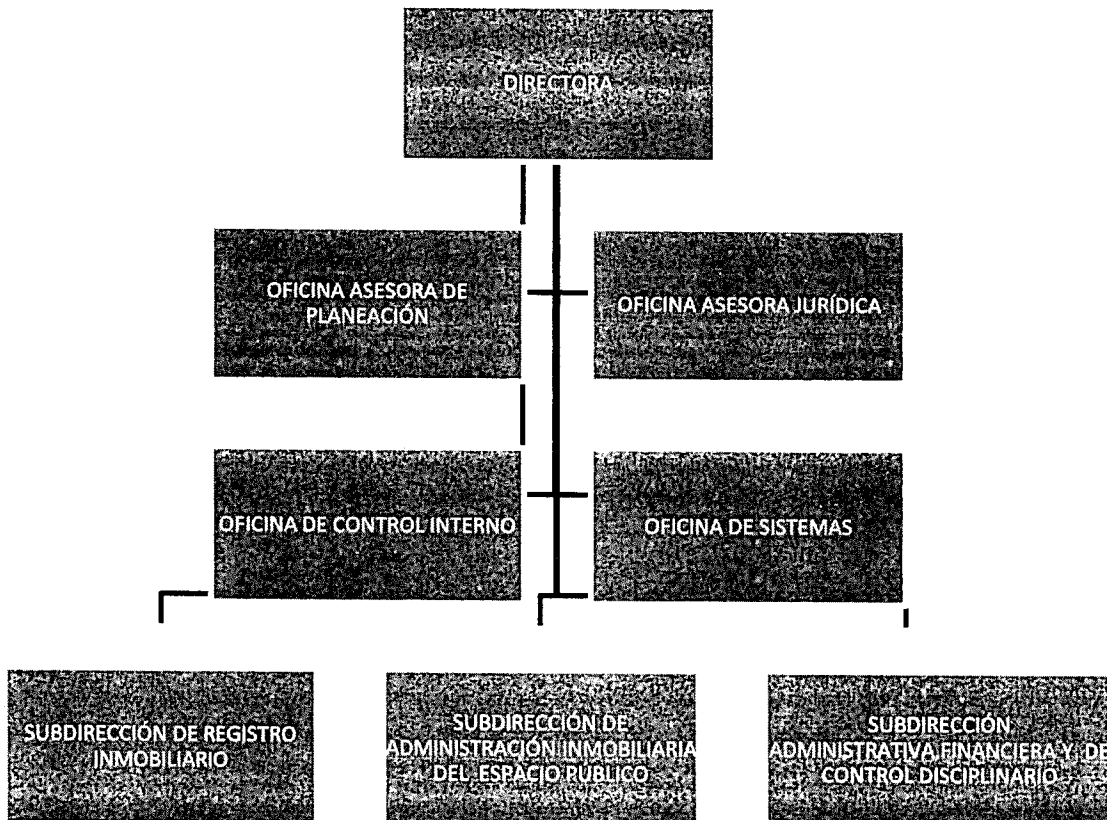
DIRECTORA

OFICINA ASESORA DE PLANEACIÓN

OFICINA ASESORA JURÍDICA

OFICINA DE CONTROL INTERNO

OFICINA DE SISTEMAS

SUBDIRECCIÓN DE REGISTRO INMOBILIARIO

SUBDIRECCIÓN DE ADMINISTRACIÓN INMOBILIARIA DEL ESPACIO PUBLICO

SUBDIRECCIÓN ADMINISTRATIVA FINANCIERA Y DE CONTROL DISCIPLINARIO